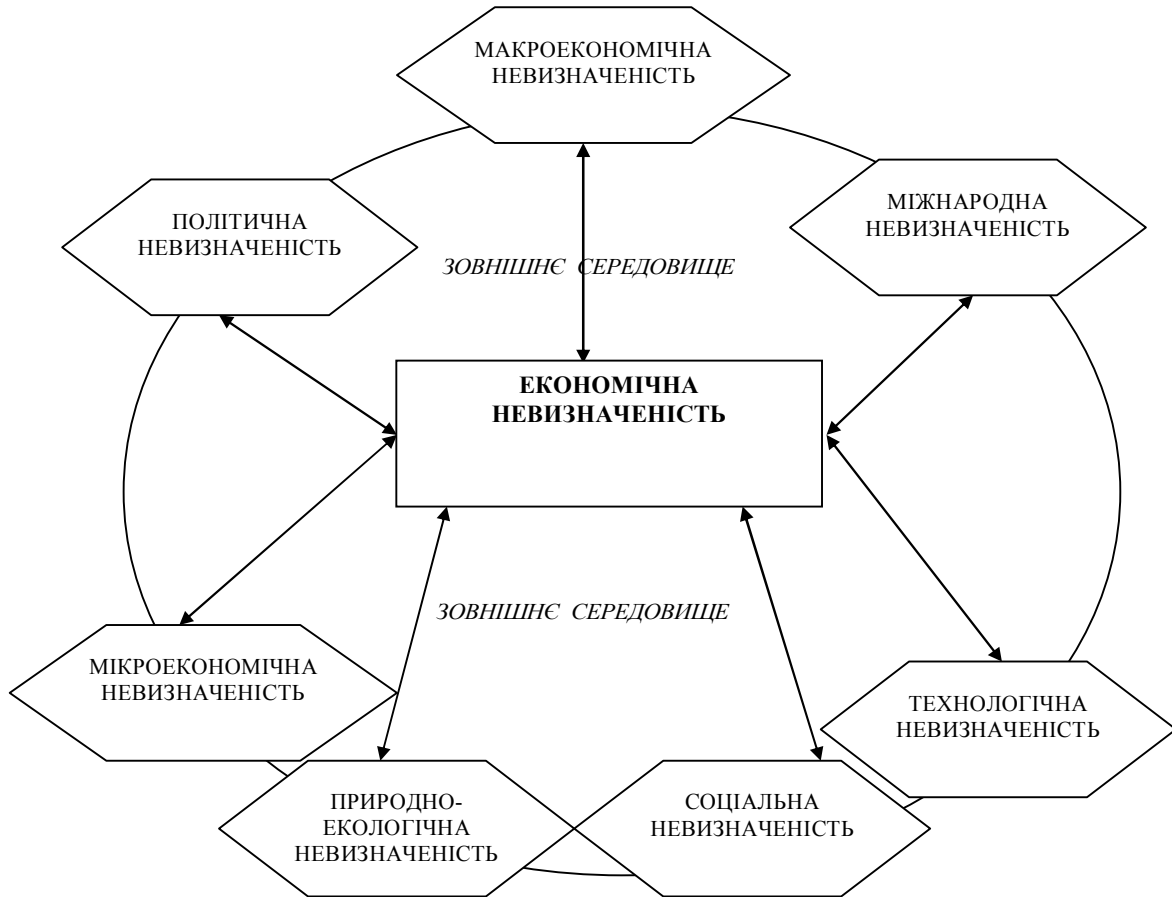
МАКРОЕКОНОМІЧНА НЕВИЗНАЧЕНІСТЬ

ПОЛІТИЧНА НЕВИЗНАЧЕНІСТЬ

МІЖНАРОДНА НЕВИЗНАЧЕНІСТЬ

ЗОВНІШНЄ СЕРЕДОВИЩЕ

ЕКОНОМІЧНА НЕВИЗНАЧЕНІСТЬ

ЗОВНІШНЄ СЕРЕДОВИЩЕ

МІКРОЕКОНОМІЧНА НЕВИЗНАЧЕНІСТЬ

ТЕХНОЛОГІЧНА НЕВИЗНАЧЕНІСТЬ

ПРИРОДНО-ЕКОЛОГІЧНА НЕВИЗНАЧЕНІСТЬ

СОЦІАЛЬНА НЕВИЗНАЧЕНІСТЬ